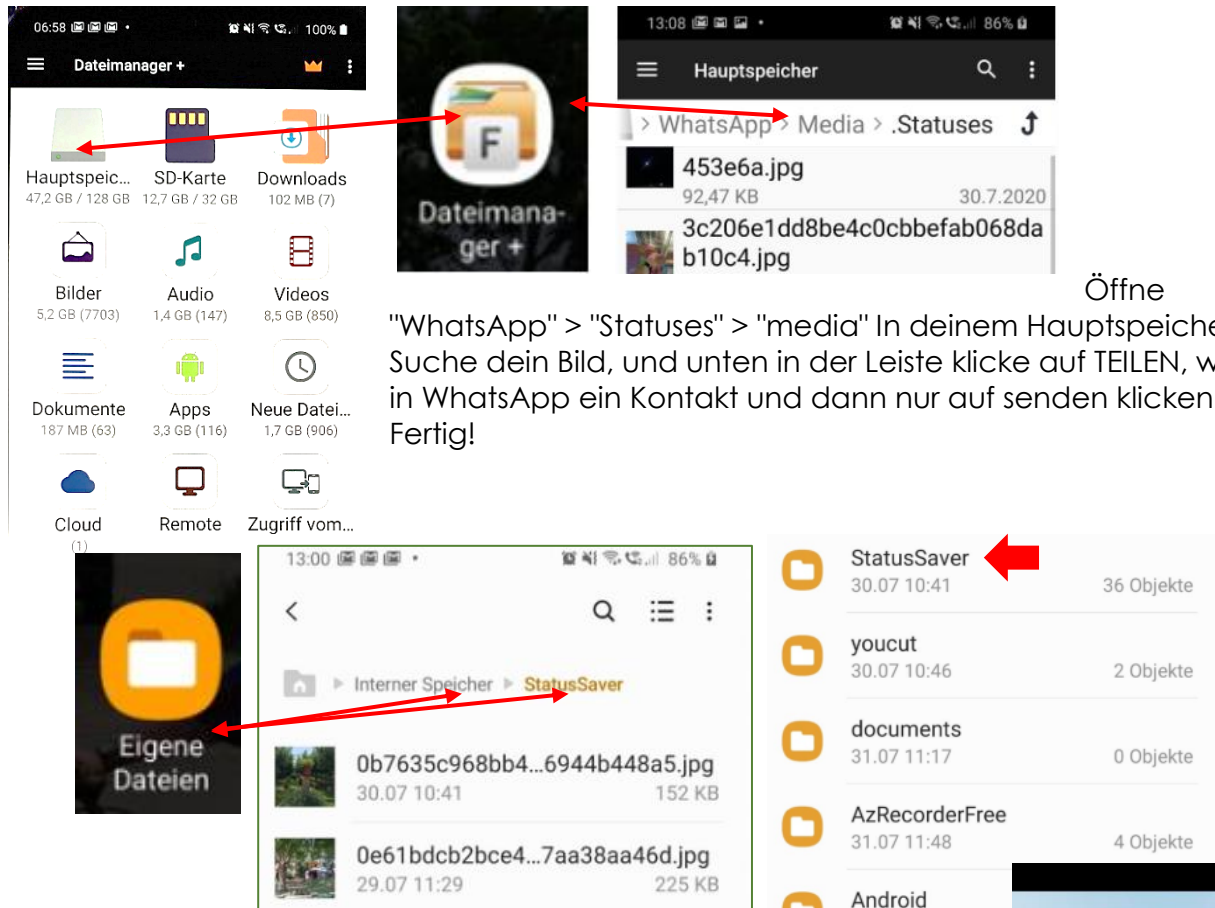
06:58 • 100%
Dateimanager +

Hauptspeic...
47,2 GB / 128 GB
SD-Karte
12,7 GB / 32 GB
Downloads
102 MB (7)
Bilder
5,2 GB (7703)
Audio
1,4 GB (147)
Videos
8,5 GB (850)
Dokumente
187 MB (63)
Apps
3,3 GB (116)
Neue Datei...
1,7 GB (906)
Cloud
(1)
Remote
Zugriff vom...

F
Dateimanager +

13:08 • 86%
Hauptspeicher
> WhatsApp > Media > .Statuses
453e6a.jpg
92,47 KB 30.7.2020
3c206e1dd8be4c0cbbefab068dab10c4.jpg

Öffne "WhatsApp" > "Statuses" > "media" In deinem Hauptspeiche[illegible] Suche dein Bild, und unten in der Leiste klicke auf TEILEN, w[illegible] in WhatsApp ein Kontakt und dann nur auf senden klicken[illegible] Fertig!

Eigene Dateien

13:00 • 86%
Interner Speicher > StatusSaver
0b7635c968bb4...6944b448a5.jpg
30.07 10:41 152 KB
0e61bdcb2bce4...7aa38aa46d.jpg
29.07 11:29 225 KB

StatusSaver
30.07 10:41 36 Objekte
youcut
30.07 10:46 2 Objekte
documents
31.07 11:17 0 Objekte
AzRecorderFree
31.07 11:48 4 Objekte
Android